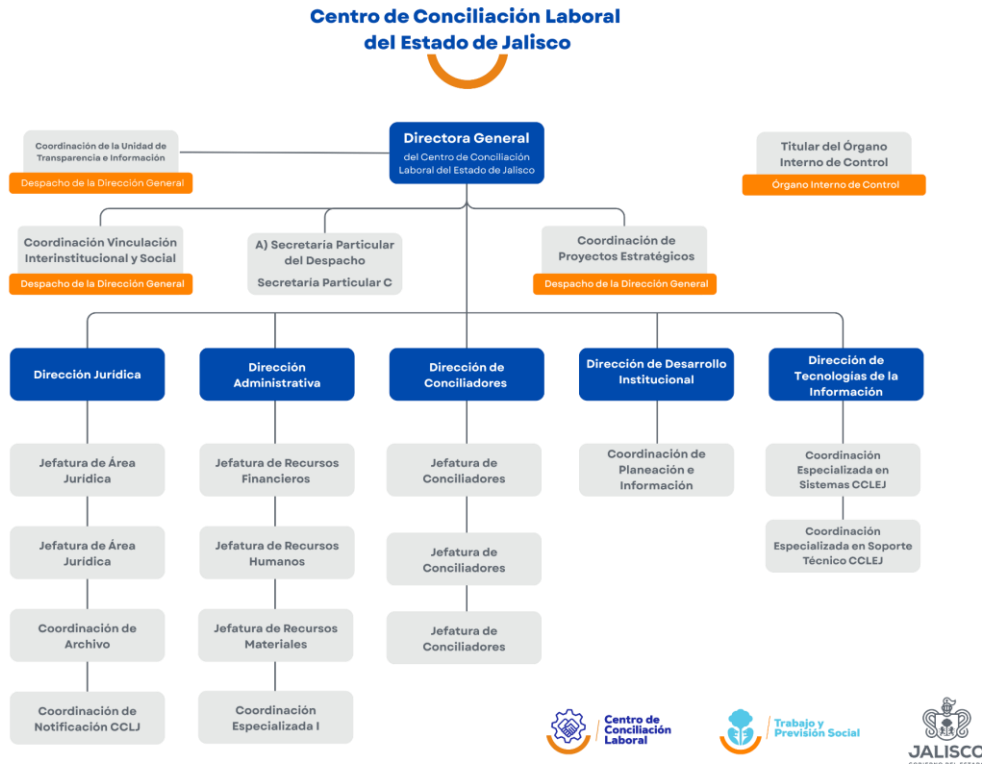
Centro de Conciliación Laboral
del Estado de Jalisco

Coordinación de la Unidad de Transparencia e Información
Despacho de la Dirección General

Directora General
del Centro de Conciliación Laboral del Estado de Jalisco

Titular del Órgano Interno de Control
Órgano Interno de Control

Coordinación Vinculación Interinstitucional y Social
Despacho de la Dirección General

A) Secretaria Particular del Despacho
Secretaria Particular C

Coordinación de Proyectos Estratégicos
Despacho de la Dirección General

Dirección Jurídica

Jefatura de Área Jurídica

Jefatura de Área Jurídica

Coordinación de Archivo

Coordinación de Notificación CCLJ

Dirección Administrativa

Jefatura de Recursos Financieros

Jefatura de Recursos Humanos

Jefatura de Recursos Materiales

Coordinación Especializada I

Dirección de Conciliadores

Jefatura de Conciliadores

Jefatura de Conciliadores

Jefatura de Conciliadores

Dirección de Desarrollo Institucional

Coordinación de Planeación e Información

Dirección de Tecnologías de la Información

Coordinación Especializada en Sistemas CCLEJ

Coordinación Especializada en Soporte Técnico CCLEJ

Centro de Conciliación Laboral

Trabajo y Previsión Social

JALISCO